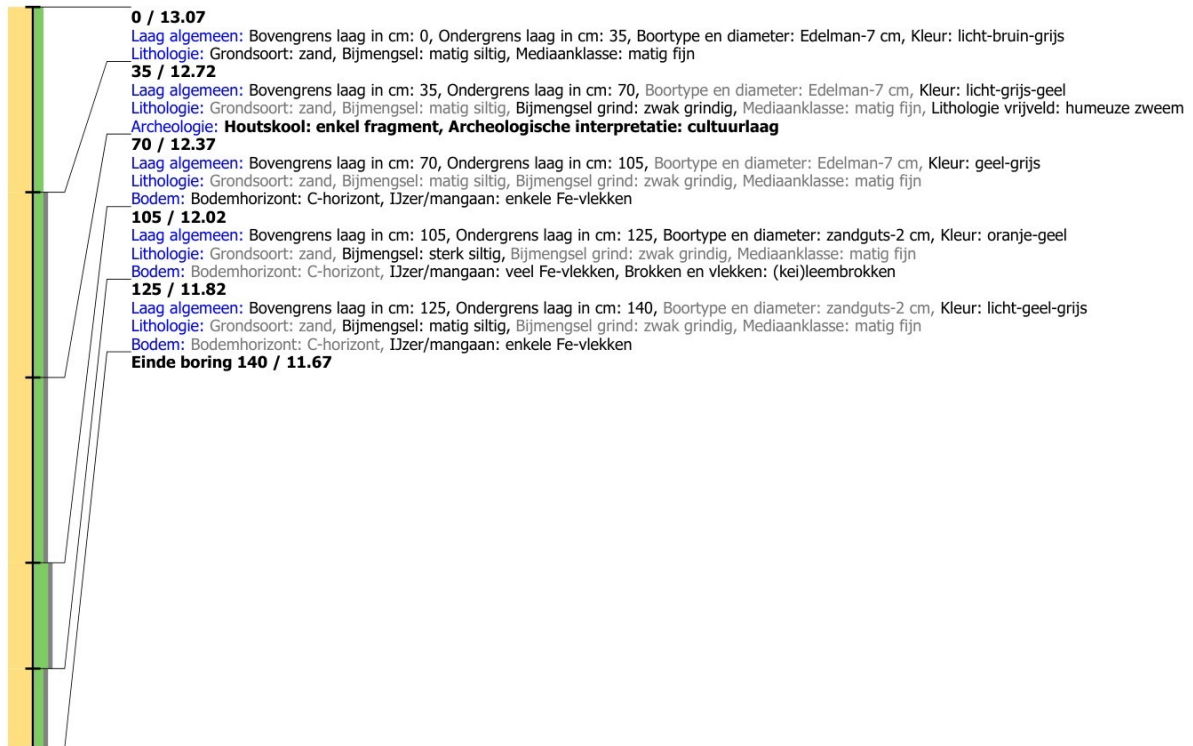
0 / 13.07
Laag algemeen: Bovengrens laag in cm: 0, Ondergrens laag in cm: 35, Boortype en diameter: Edelman-7 cm, Kleur: licht-bruin-grijs
Lithologie: Grondsoort: zand, Bijmengsel: matig siltig, Mediaanklasse: matig fijn
35 / 12.72
Laag algemeen: Bovengrens laag in cm: 35, Ondergrens laag in cm: 70, Boortype en diameter: Edelman-7 cm, Kleur: licht-grijs-geel
Lithologie: Grondsoort: zand, Bijmengsel: matig siltig, Bijmengsel grind: zwak grindig, Mediaanklasse: matig fijn, Lithologie vrijveld: humeuze zweem
Archeologie: Houtskool: enkel fragment, Archeologische interpretatie: cultuurlaag
70 / 12.37
Laag algemeen: Bovengrens laag in cm: 70, Ondergrens laag in cm: 105, Boortype en diameter: Edelman-7 cm, Kleur: geel-grijs
Lithologie: Grondsoort: zand, Bijmengsel: matig siltig, Bijmengsel grind: zwak grindig, Mediaanklasse: matig fijn
Bodem: Bodemhorizont: C-horizont, IJzer/mangaan: enkele Fe-vlekken
105 / 12.02
Laag algemeen: Bovengrens laag in cm: 105, Ondergrens laag in cm: 125, Boortype en diameter: zandguts-2 cm, Kleur: oranje-geel
Lithologie: Grondsoort: zand, Bijmengsel: sterk siltig, Bijmengsel grind: zwak grindig, Mediaanklasse: matig fijn
Bodem: Bodemhorizont: C-horizont, IJzer/mangaan: veel Fe-vlekken, Brokken en vlekken: (kei)leembrokken
125 / 11.82
Laag algemeen: Bovengrens laag in cm: 125, Ondergrens laag in cm: 140, Boortype en diameter: zandguts-2 cm, Kleur: licht-geel-grijs
Lithologie: Grondsoort: zand, Bijmengsel: matig siltig, Bijmengsel grind: zwak grindig, Mediaanklasse: matig fijn
Bodem: Bodemhorizont: C-horizont, IJzer/mangaan: enkele Fe-vlekken
Einde boring 140 / 11.67